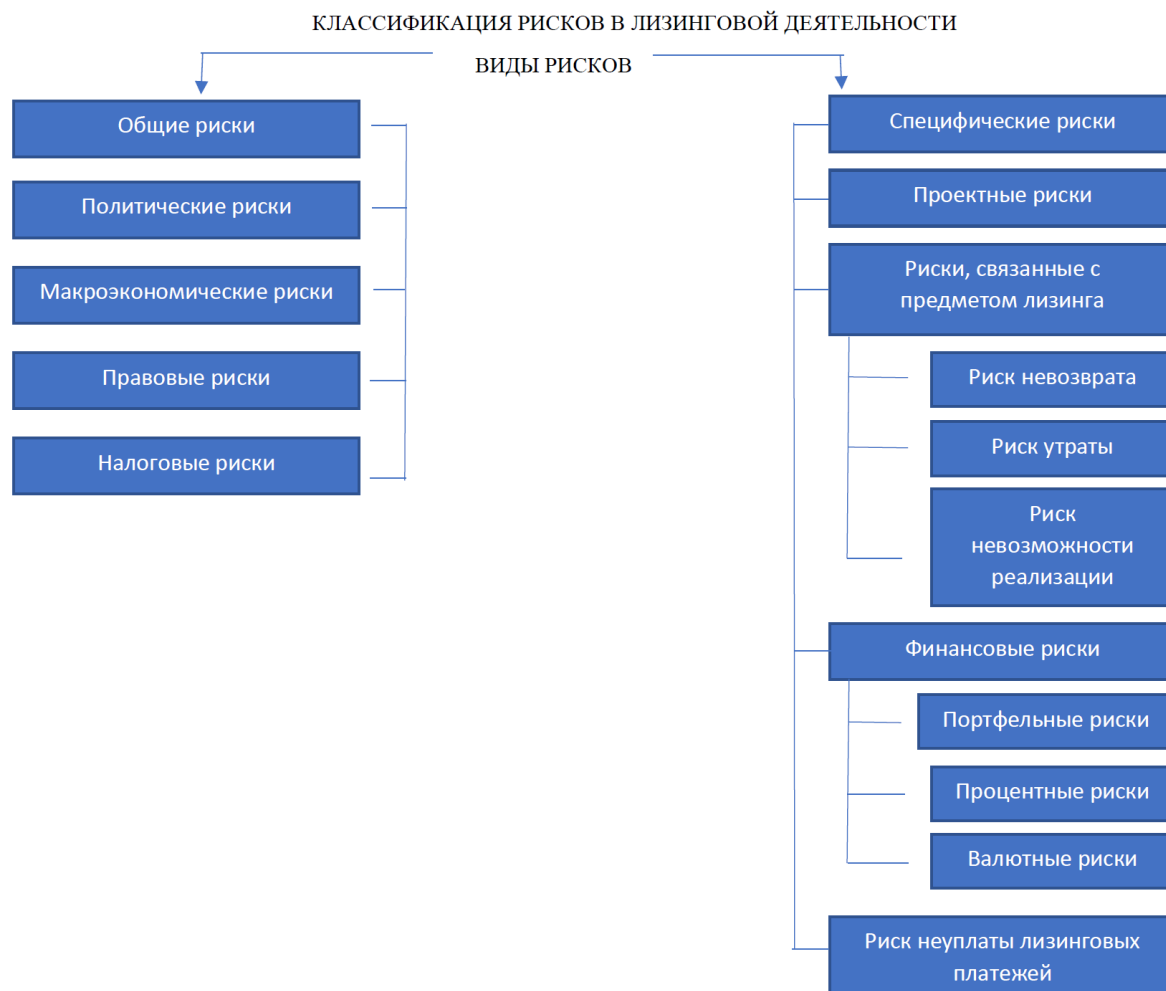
КЛАССИФИКАЦИЯ РИСКОВ В ЛИЗИНГОВОЙ ДЕЯТЕЛЬНОСТИ

ВИДЫ РИСКОВ

Общие риски

Политические риски

Макроэкономические риски

Правовые риски

Налоговые риски

Специфические риски

Проектные риски

Риски, связанные с предметом лизинга

Риск невозврата

Риск утраты

Риск невозможности реализации

Финансовые риски

Портфельные риски

Процентные риски

Валютные риски

Риск неуплаты лизинговых платежей